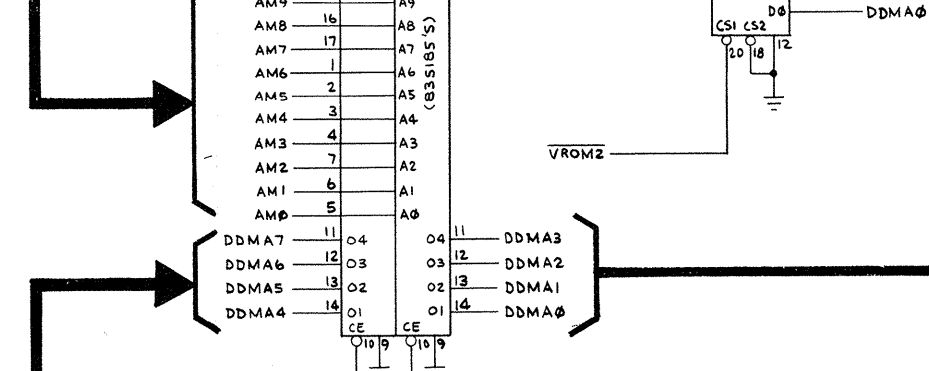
AM9
AM8 16 A8
AM7 17 A7
AM6 1 A6
AM5 2 A5
AM4 3 A4
AM3 4 A3
AM2 7 A2
AM1 6 A1
AMØ 5 AØ
(83S185'S)

DØ DDMAØ
CS1 CS2
20 18 12

VROM2

DDMA7 11 O4
DDMA6 12 O3
DDMA5 13 O2
DDMA4 14 O1
CE
10 9

O4 11 DDMA3
O3 12 DDMA2
O2 13 DDMA1
O1 14 DDMAØ
CE
10 9